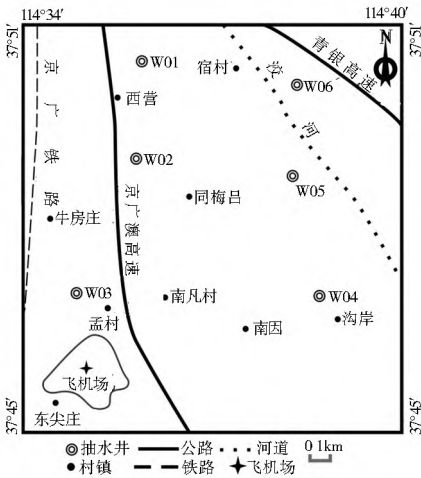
114°34′
114°40′
37°51′
37°51′
37°45′
37°45′
N
青银高速
W01
宿村
W06
京
广
铁
路
西营
汶
河
W02
京广澳高速
同梅吕
W05
牛房庄
W03
南凡村
W04
孟村
南因
沟岸
飞机场
东尖庄
抽水井
公路
河道
0 1km
村镇
铁路
飞机场